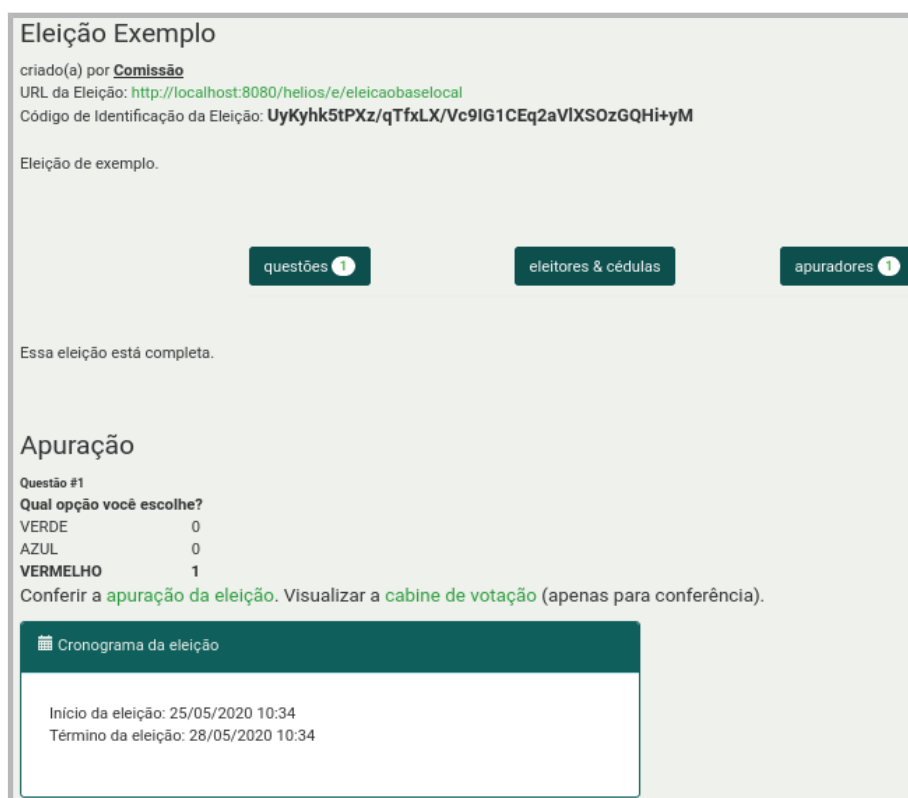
Eleição Exemplo

criado(a) por Comissão
URL da Eleição: http://localhost:8080/helios/e/eleicaobaselocal
Código de Identificação da Eleição: UyKyhk5tPXz/qTfxLX/Vc9lG1CEq2aVlXSOzGQHi+yM

Eleição de exemplo.

questões 1

eleitores & cédulas

apuradores 1

Essa eleição está completa.

Apuração

Questão #1
Qual opção você escolhe?

| | |
|---|---|
| VERDE | 0 |
| AZUL | 0 |
| VERMELHO | 1 |

Conferir a apuração da eleição. Visualizar a cabine de votação (apenas para conferência).

Cronograma da eleição

Início da eleição: 25/05/2020 10:34
Término da eleição: 28/05/2020 10:34